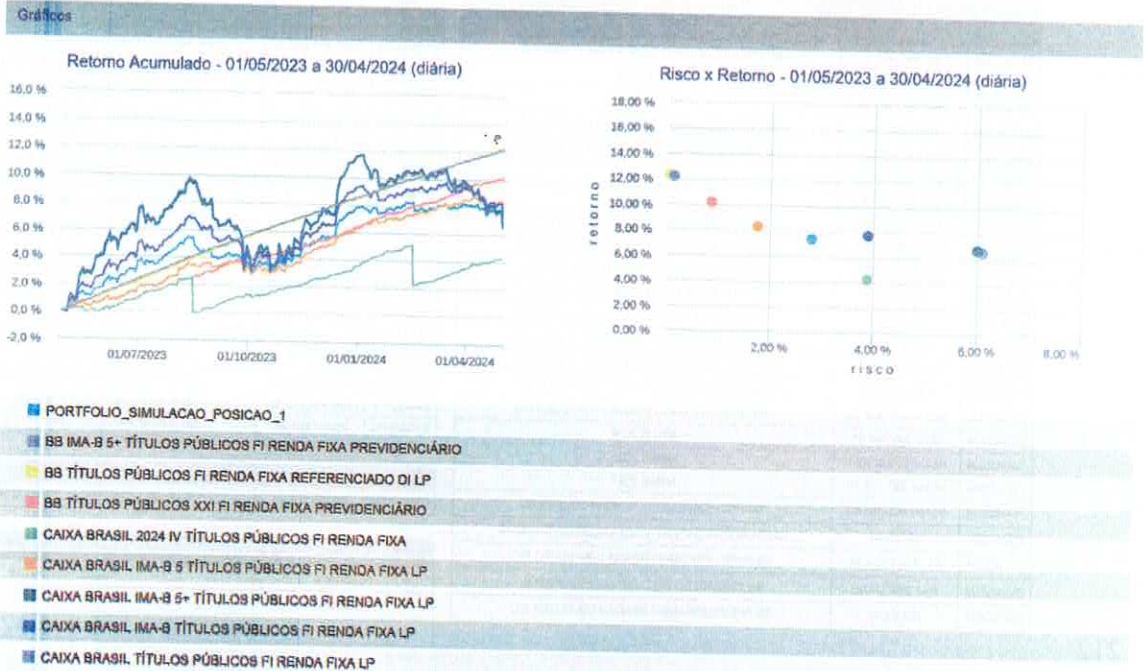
Gráficos

Retorno Acumulado - 01/05/2023 a 30/04/2024 (diária)

16,0 %
14,0 %
12,0 %
10,0 %
8,0 %
6,0 %
4,0 %
2,0 %
0,0 %
-2,0 %

01/07/2023
01/10/2023
01/01/2024
01/04/2024

Risco x Retorno - 01/05/2023 a 30/04/2024 (diária)

18,00 %
16,00 %
14,00 %
12,00 %
10,00 %
8,00 %
6,00 %
4,00 %
2,00 %
0,00 %

retorno

2,00 %
4,00 %
6,00 %
8,00 %

risco

PORTFOLIO_SIMULACAO_POSICAO_1
BB IMA-B 5+ TÍTULOS PÚBLICOS FI RENDA FIXA PREVIDENCIÁRIO
BB TÍTULOS PÚBLICOS FI RENDA FIXA REFERENCIADO DI LP
BB TÍTULOS PÚBLICOS XXI FI RENDA FIXA PREVIDENCIÁRIO
CAIXA BRASIL 2024 IV TÍTULOS PÚBLICOS FI RENDA FIXA
CAIXA BRASIL IMA-B 5 TÍTULOS PÚBLICOS FI RENDA FIXA LP
CAIXA BRASIL IMA-B 5+ TÍTULOS PÚBLICOS FI RENDA FIXA LP
CAIXA BRASIL IMA-B TÍTULOS PÚBLICOS FI RENDA FIXA LP
CAIXA BRASIL TÍTULOS PÚBLICOS FI RENDA FIXA LP